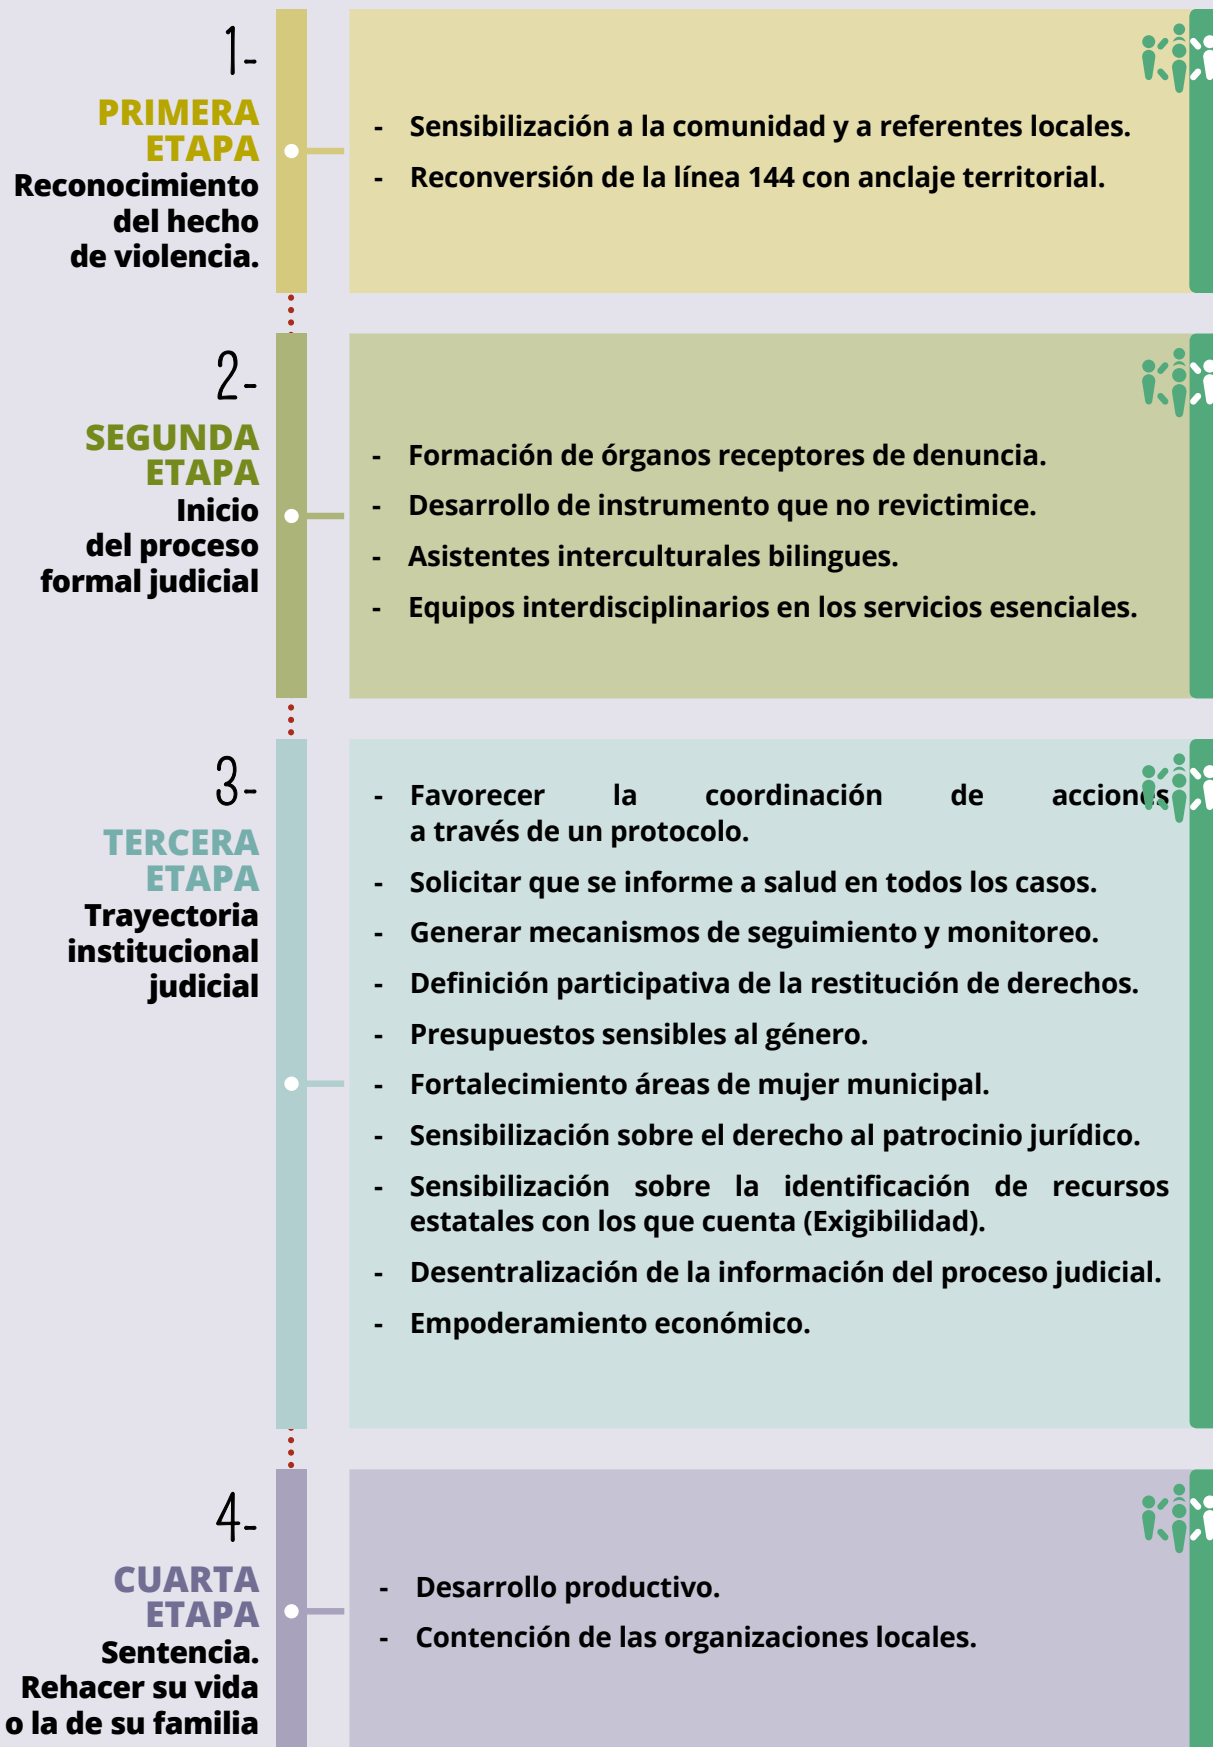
1-
PRIMERA ETAPA
Reconocimiento del hecho de violencia.

- Sensibilización a la comunidad y a referentes locales.
- Reconversión de la línea 144 con anclaje territorial.

2-
SEGUNDA ETAPA
Inicio del proceso formal judicial

- Formación de órganos receptores de denuncia.
- Desarrollo de instrumento que no revictimice.
- Asistentes interculturales bilingues.
- Equipos interdisciplinarios en los servicios esenciales.

3-
TERCERA ETAPA
Trayectoria institucional judicial

- Favorecer la coordinación de acciones a través de un protocolo.
- Solicitar que se informe a salud en todos los casos.
- Generar mecanismos de seguimiento y monitoreo.
- Definición participativa de la restitución de derechos.
- Presupuestos sensibles al género.
- Fortalecimiento áreas de mujer municipal.
- Sensibilización sobre el derecho al patrocinio jurídico.
- Sensibilización sobre la identificación de recursos estatales con los que cuenta (Exigibilidad).
- Desentralización de la información del proceso judicial.
- Empoderamiento económico.

4-
CUARTA ETAPA
Sentencia. Rehacer su vida o la de su familia

- Desarrollo productivo.
- Contención de las organizaciones locales.